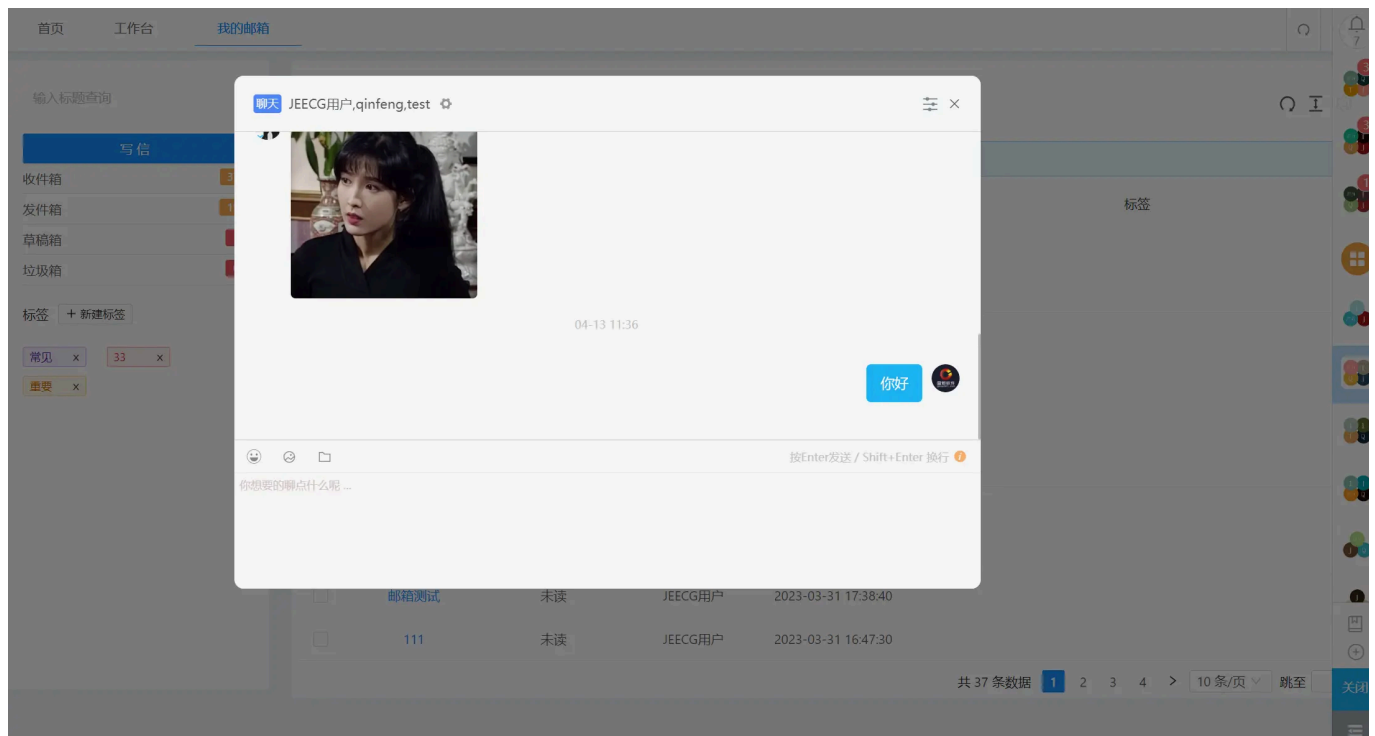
首页 工作台 我的邮箱

7

输入标题查询

写信
收件箱 3
发件箱 1
草稿箱
垃圾箱

标签 + 新建标签

常见 ×
33 ×
重要 ×

聊天 JEECG用户,qinfeng,test

04-13 11:36

你好

按Enter发送 / Shift+Enter 换行

你想要的聊点什么呢 ...

标签

邮箱测试 未读 JEECG用户 2023-03-31 17:38:40
111 未读 JEECG用户 2023-03-31 16:47:30

共 37 条数据 1 2 3 4 > 10 条/页 跳至

关闭